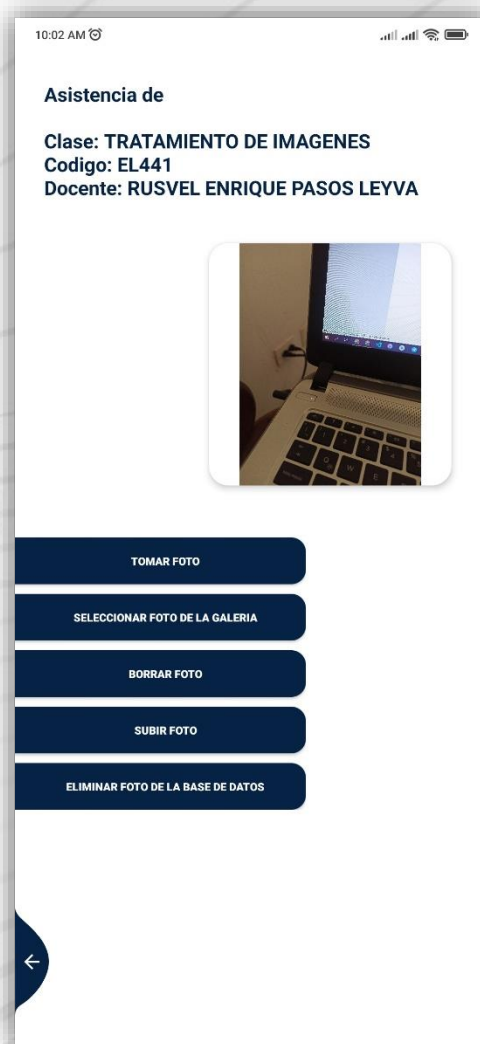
10:02 AM

Asistencia de

Clase: TRATAMIENTO DE IMAGENES
Codigo: EL441
Docente: RUSVEL ENRIQUE PASOS LEYVA

TOMAR FOTO

SELECCIONAR FOTO DE LA GALERIA

BORRAR FOTO

SUBIR FOTO

ELIMINAR FOTO DE LA BASE DE DATOS